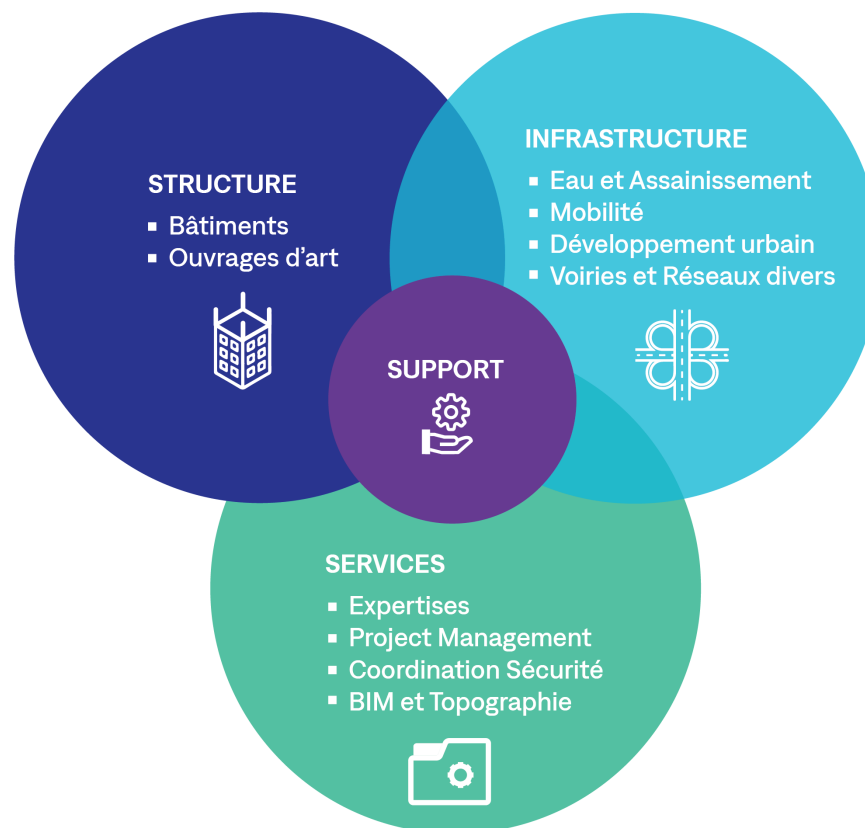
STRUCTURE
▪ Bâtiments
▪ Ouvrages d'art

INFRASTRUCTURE
▪ Eau et Assainissement
▪ Mobilité
▪ Développement urbain
▪ Voiries et Réseaux divers

SUPPORT

SERVICES
▪ Expertises
▪ Project Management
▪ Coordination Sécurité
▪ BIM et Topographie